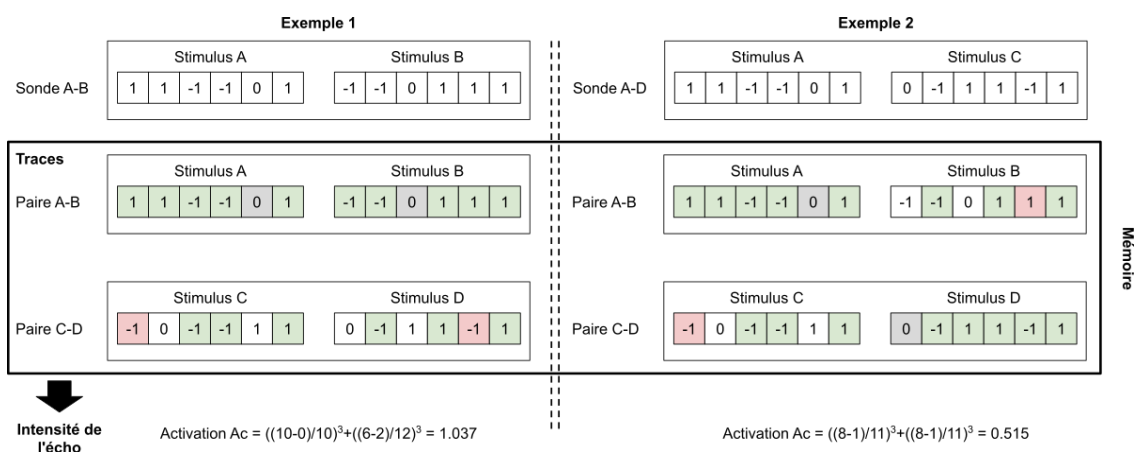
Exemple 1

Sonde A-B

| Stimulus A | | | | | |
|---|---|---|---|---|---|
| 1 | 1 | -1 | -1 | 0 | 1 |

| Stimulus B | | | | | |
|---|---|---|---|---|---|
| -1 | -1 | 0 | 1 | 1 | 1 |

Traces

Paire A-B

| Stimulus A | | | | | |
|---|---|---|---|---|---|
| 1 | 1 | -1 | -1 | 0 | 1 |

| Stimulus B | | | | | |
|---|---|---|---|---|---|
| -1 | -1 | 0 | 1 | 1 | 1 |

Paire C-D

| Stimulus C | | | | | |
|---|---|---|---|---|---|
| -1 | 0 | -1 | -1 | 1 | 1 |

| Stimulus D | | | | | |
|---|---|---|---|---|---|
| 0 | -1 | 1 | 1 | -1 | 1 |

Intensité de l'écho

Activation Ac = $((10-0)/10)^3+((6-2)/12)^3$ = 1.037

Exemple 2

Sonde A-D

| Stimulus A | | | | | |
|---|---|---|---|---|---|
| 1 | 1 | -1 | -1 | 0 | 1 |

| Stimulus C | | | | | |
|---|---|---|---|---|---|
| 0 | -1 | 1 | 1 | -1 | 1 |

Paire A-B

| Stimulus A | | | | | |
|---|---|---|---|---|---|
| 1 | 1 | -1 | -1 | 0 | 1 |

| Stimulus B | | | | | |
|---|---|---|---|---|---|
| -1 | -1 | 0 | 1 | 1 | 1 |

Paire C-D

| Stimulus C | | | | | |
|---|---|---|---|---|---|
| -1 | 0 | -1 | -1 | 1 | 1 |

| Stimulus D | | | | | |
|---|---|---|---|---|---|
| 0 | -1 | 1 | 1 | -1 | 1 |

Mémoire

Activation Ac = $((8-1)/11)^3+((8-1)/11)^3$ = 0.515